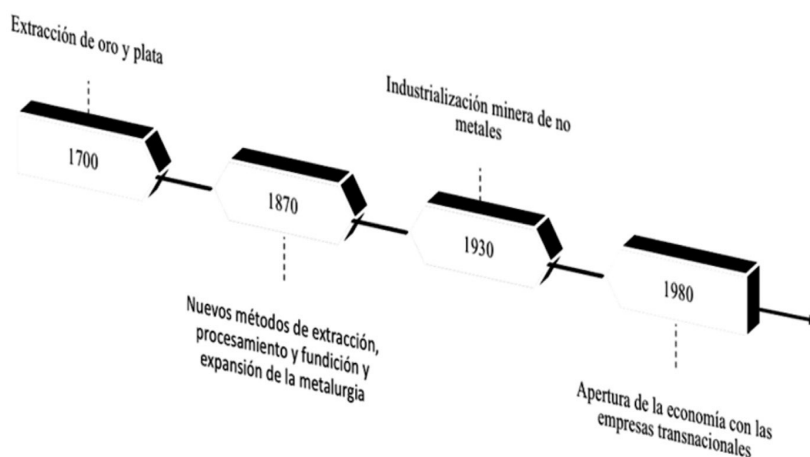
Extracción de oro y plata

1700

1870

Nuevos métodos de extracción, procesamiento y fundición y expansión de la metalurgia

Industrialización minera de no metales

1930

1980

Apertura de la economía con las empresas transnacionales